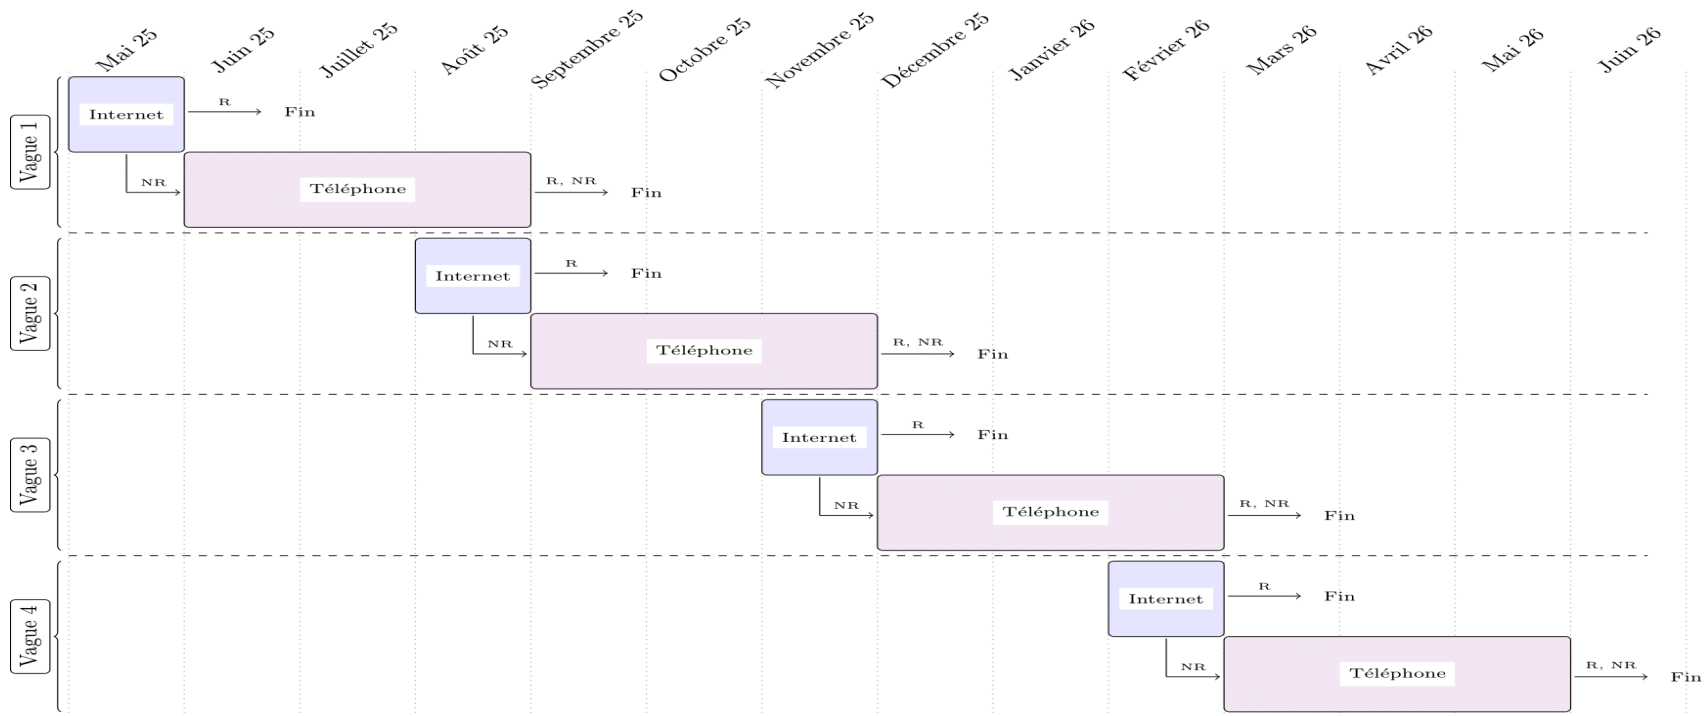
Mai 25 Juin 25 Juillet 25 Août 25 Septembre 25 Octobre 25 Novembre 25 Décembre 25 Janvier 26 Février 26 Mars 26 Avril 26 Mai 26 Juin 26

Vague 1
Internet
R
Fin
NR
Téléphone
R, NR
Fin

Vague 2
Internet
R
Fin
NR
Téléphone
R, NR
Fin

Vague 3
Internet
R
Fin
NR
Téléphone
R, NR
Fin

Vague 4
Internet
R
Fin
NR
Téléphone
R, NR
Fin